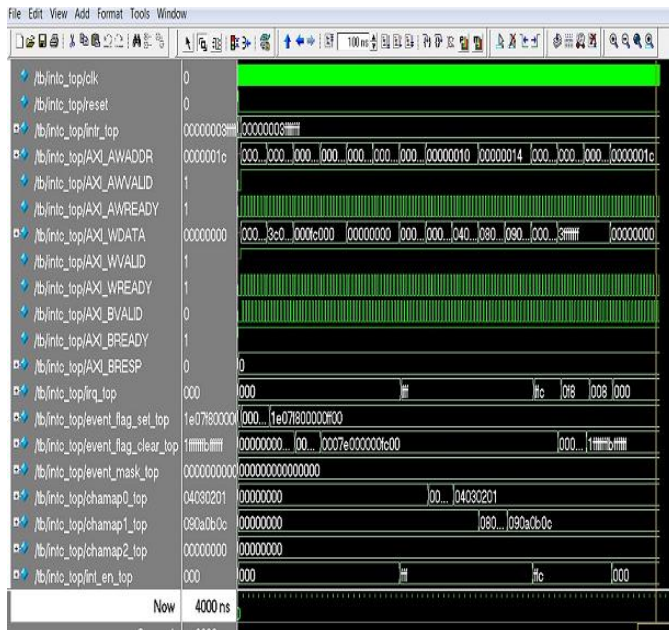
File Edit View Add Format Tools Window

100 ns

/tb/intc_top/clk | 0
/tb/intc_top/reset | 0
/tb/intc_top/intr_top | 00000003ffff | 00000003ffff
/tb/intc_top/AXI_AWADDR | 0000001c | 000... 000... 000... 000... 000... 000... 000... 00000010 00000014 000... 000... 000... 0000001c
/tb/intc_top/AXI_AWVALID | 1
/tb/intc_top/AXI_AWREADY | 1
/tb/intc_top/AXI_WDATA | 00000000 | 000... 3c0... 000fc000 00000000 000... 000... 040... 080... 090... 000... 3ffffff 00000000
/tb/intc_top/AXI_WVALID | 1
/tb/intc_top/AXI_WREADY | 1
/tb/intc_top/AXI_BVALID | 0
/tb/intc_top/AXI_BREADY | 1
/tb/intc_top/AXI_BRESP | 0 | 0
/tb/intc_top/irq_top | 000 | 000 fff ffc 018 008 000
/tb/intc_top/event_flag_set_top | 1e07f800000 | 000... 1e07f800000ff00
/tb/intc_top/event_flag_clear_top | 1ffffffbffffff | 00000000... 00... 0007e000000fc00 000... 1ffffffbffffff
/tb/intc_top/event_mask_top | 000000000000 | 000000000000000
/tb/intc_top/chamap0_top | 04030201 | 00000000 00... 04030201
/tb/intc_top/chamap1_top | 090a0b0c | 00000000 080... 090a0b0c
/tb/intc_top/chamap2_top | 00000000 | 00000000
/tb/intc_top/int_en_top | 000 | 000 fff ffc 000

Now | 4000 ns